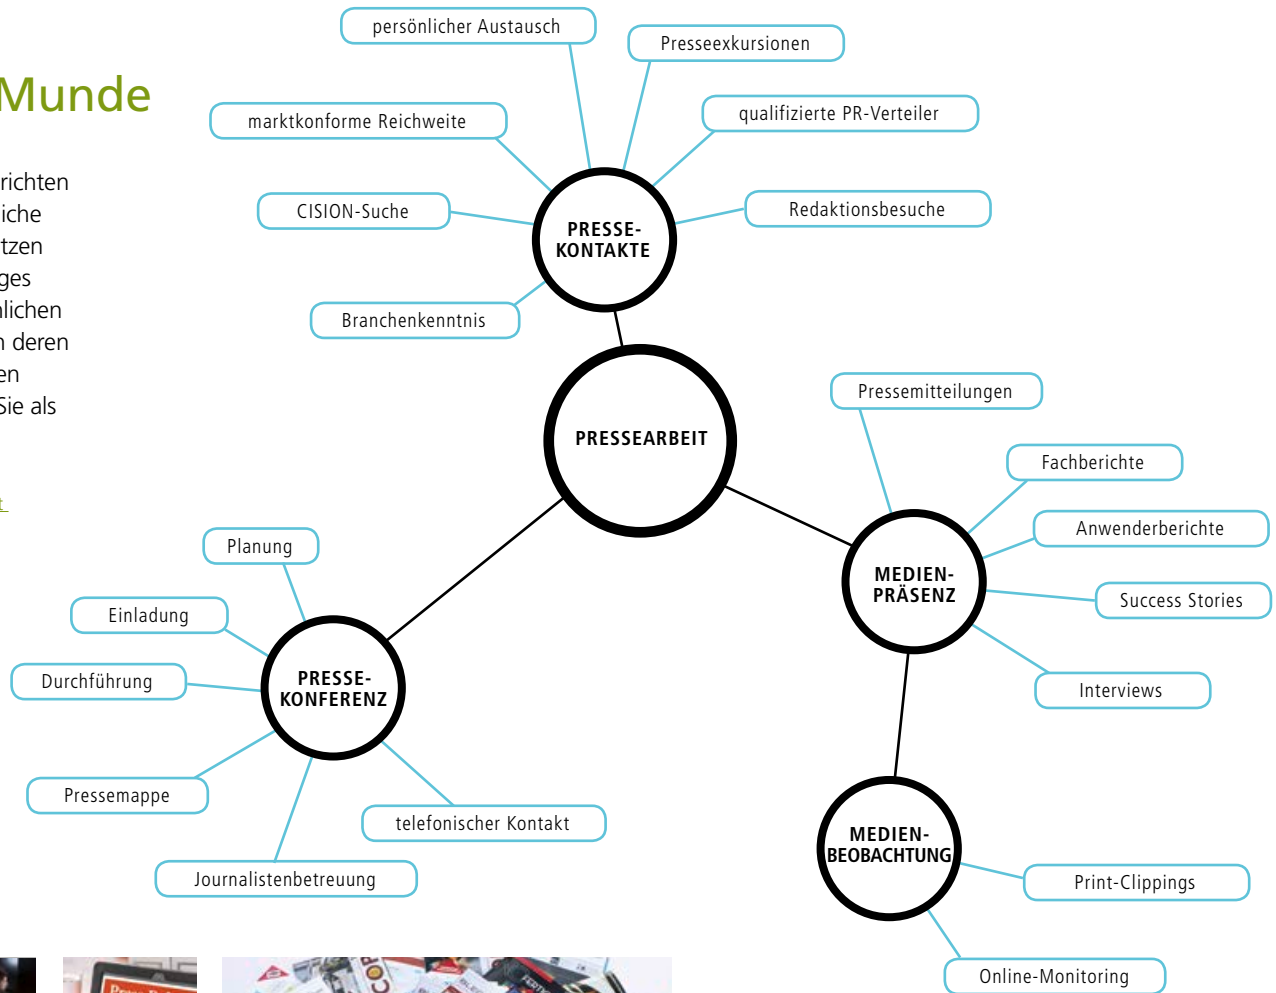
Munde

richten
iche
tzen
ges
lichen
deren
en
Sie als

persönlicher Austausch
Presseexkursionen
marktkonforme Reichweite
qualifizierte PR-Verteiler
CISION-Suche
Redaktionsbesuche
PRESSE-KONTAKTE
Branchenkenntnis

PRESSEARBEIT

Pressemitteilungen
Fachberichte
Anwenderberichte
MEDIEN-PRÄSENZ
Success Stories
Interviews

Planung
Einladung
Durchführung
PRESSE-KONFERENZ
Pressemappe
telefonischer Kontakt
Journalistenbetreuung

MEDIEN-BEOBACHTUNG
Print-Clippings
Online-Monitoring